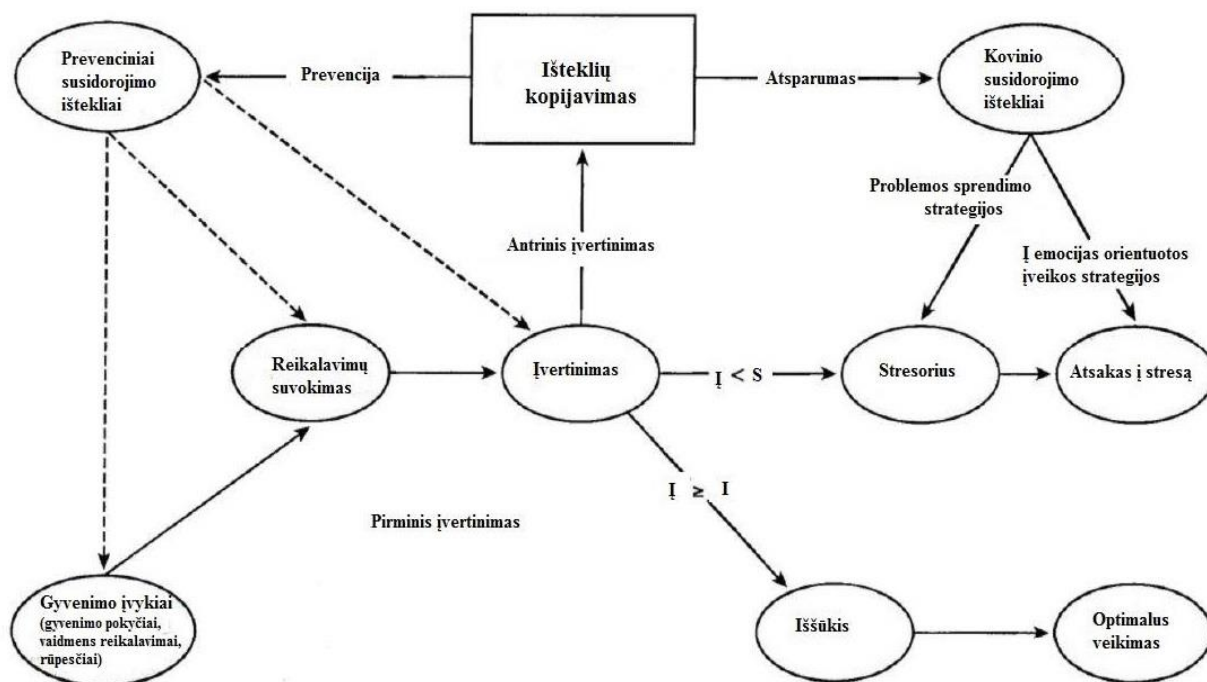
Prevenciniai susidorojimo ištekliai

Prevencija

Išteklių kopijavimas

Atsparumas

Kovinio susidorojimo ištekliai

Problemos sprendimo strategijos

Antrinis įvertinimas

Į emocijas orientuotos įveikos strategijos

Reikalavimų suvokimas

Įvertinimas

Į < S

Stresorius

Atsakas į stresą

Į ≥ I

Pirminis įvertinimas

Gyvenimo įvykiai (gyvenimo pokyčiai, vaidmens reikalavimai, rūpesčiai)

Iššūkis

Optimalus veikimas